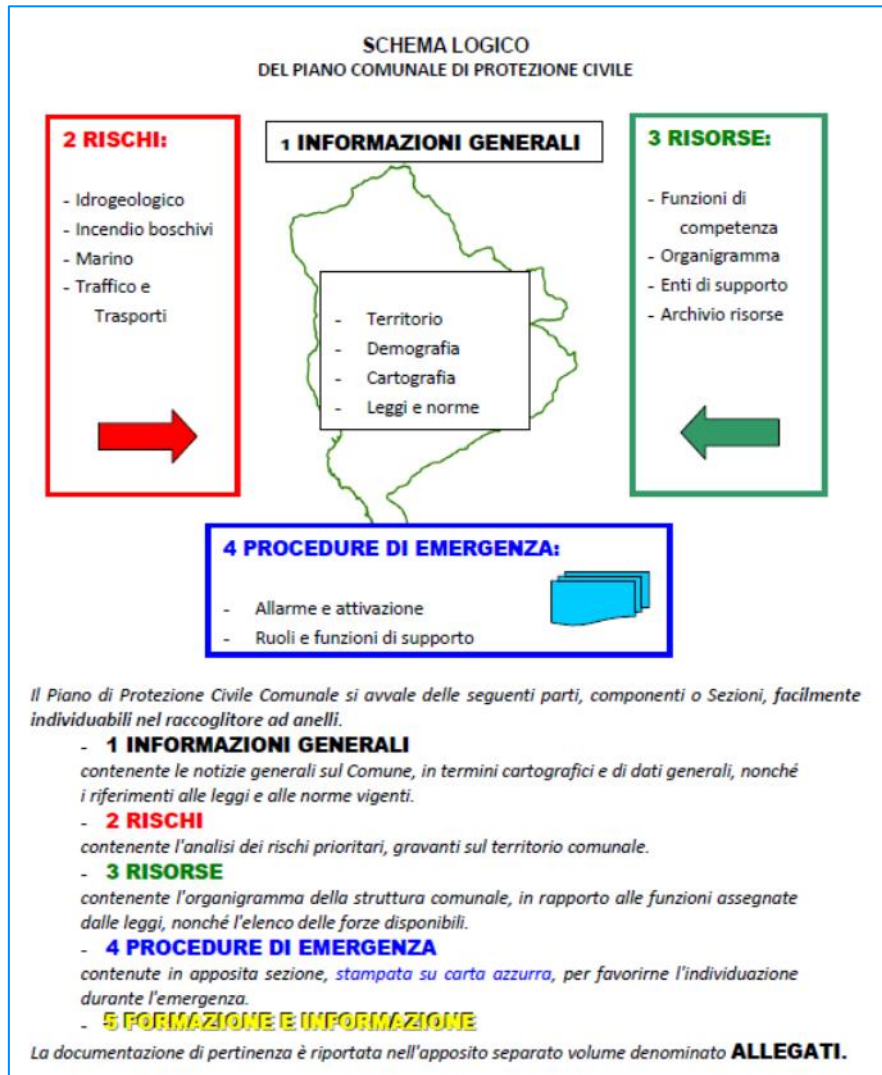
SCHEMA LOGICO
DEL PIANO COMUNALE DI PROTEZIONE CIVILE

2 RISCHI:

- Idrogeologico
- Incendio boschivi
- Marino
- Traffico e Trasporti

1 INFORMAZIONI GENERALI

- Territorio
- Demografia
- Cartografia
- Leggi e norme

3 RISORSE:

- Funzioni di competenza
- Organigramma
- Enti di supporto
- Archivio risorse

4 PROCEDURE DI EMERGENZA:

- Allarme e attivazione
- Ruoli e funzioni di supporto

Il Piano di Protezione Civile Comunale si avvale delle seguenti parti, componenti o Sezioni, facilmente individuabili nel raccoglitore ad anelli.

- 1 INFORMAZIONI GENERALI
contenente le notizie generali sul Comune, in termini cartografici e di dati generali, nonché i riferimenti alle leggi e alle norme vigenti.
- 2 RISCHI
contenente l'analisi dei rischi prioritari, gravanti sul territorio comunale.
- 3 RISORSE
contenente l'organigramma della struttura comunale, in rapporto alle funzioni assegnate dalle leggi, nonché l'elenco delle forze disponibili.
- 4 PROCEDURE DI EMERGENZA
contenute in apposita sezione, stampata su carta azzurra, per favorirne l'individuazione durante l'emergenza.
- 5 FORMAZIONE E INFORMAZIONE

La documentazione di pertinenza è riportata nell'apposito separato volume denominato ALLEGATI.